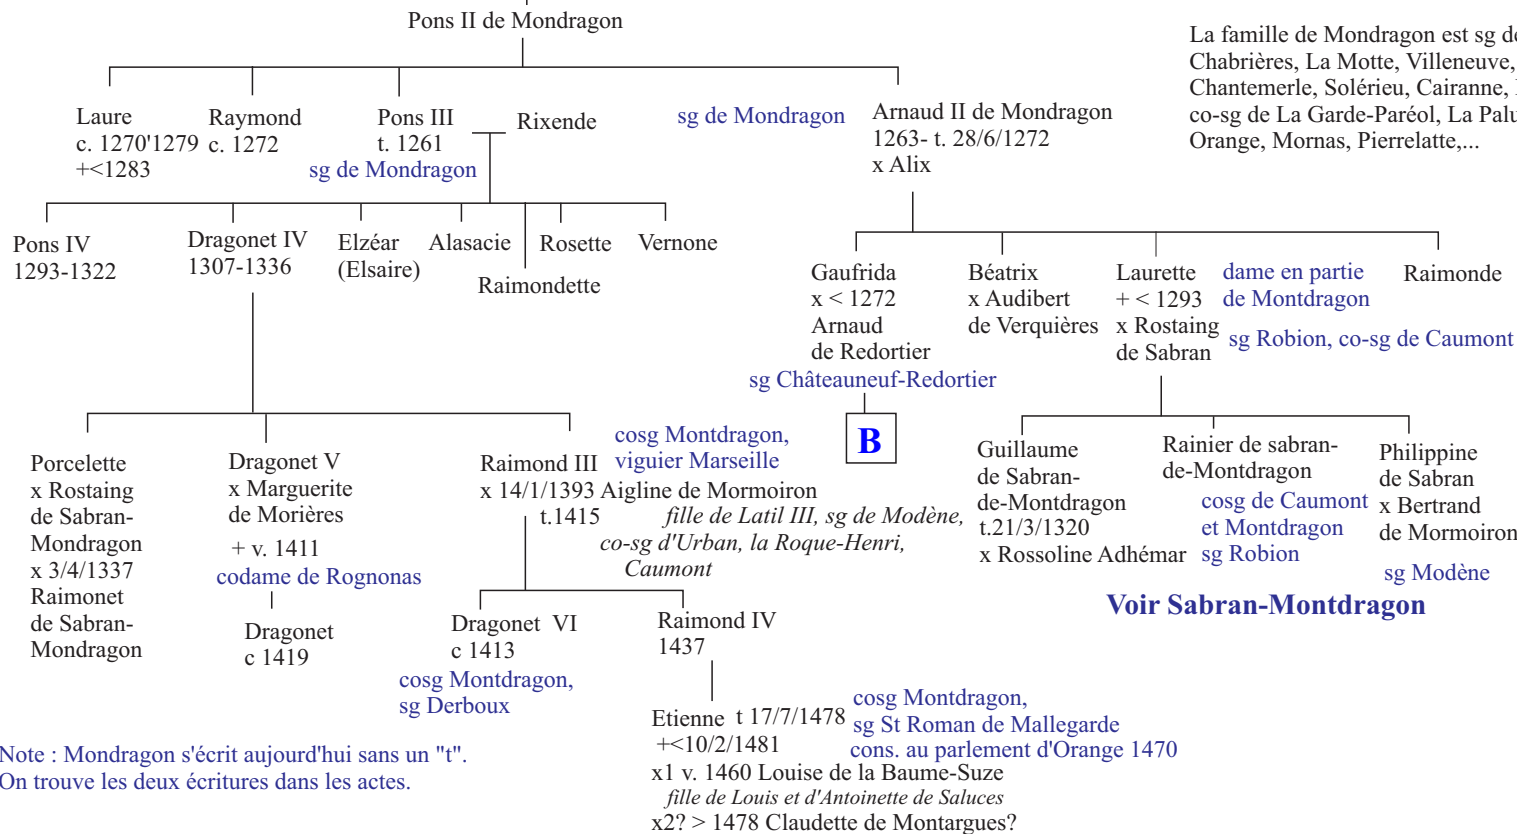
Pons II de Mondragon

La famille de Mondragon est sg d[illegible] Chabrières, La Motte, Villeneuve, Chantemerle, Solérieu, Cairanne, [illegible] co-sg de La Garde-Paréol, La Palu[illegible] Orange, Mornas, Pierrelatte,...

Laure c. 1270'1279 +<1283

Raymond c. 1272

Pons III t. 1261 sg de Mondragon

Rixende

sg de Mondragon

Arnaud II de Mondragon 1263- t. 28/6/1272 x Alix

Pons IV 1293-1322

Dragonet IV 1307-1336

Elzéar (Elsaire)

Alasacie

Rosette

Vernone

Raimondette

Gaufrida x < 1272 Arnaud de Redortier sg Châteauneuf-Redortier

Béatrix x Audibert de Verquières

Laurette + < 1293 x Rostaing de Sabran

dame en partie de Montdragon

sg Robion, co-sg de Caumont

Raimonde

B

Porcelette x Rostaing de Sabran-Mondragon x 3/4/1337 Raimonet de Sabran-Mondragon

Dragonet V x Marguerite de Morières + v. 1411 codame de Rognonas

Dragonet c 1419

Raimond III x 14/1/1393 Aigline de Mormoiron t.1415

cosg Montdragon, viguier Marseille

fille de Latil III, sg de Modène, co-sg d'Urban, la Roque-Henri, Caumont

Dragonet VI c 1413 cosg Montdragon, sg Derboux

Raimond IV 1437

Etienne t 17/7/1478 +<10/2/1481 x1 v. 1460 Louise de la Baume-Suze fille de Louis et d'Antoinette de Saluces x2? > 1478 Claudette de Montargues?

cosg Montdragon, sg St Roman de Mallegarde cons. au parlement d'Orange 1470

Guillaume de Sabran-de-Montdragon t.21/3/1320 x Rossoline Adhémar

Rainier de sabran-de-Montdragon cosg de Caumont et Montdragon sg Robion

Philippine de Sabran x Bertrand de Mormoiron sg Modène

Voir Sabran-Montdragon

Note : Mondragon s'écrit aujourd'hui sans un "t". On trouve les deux écritures dans les actes.